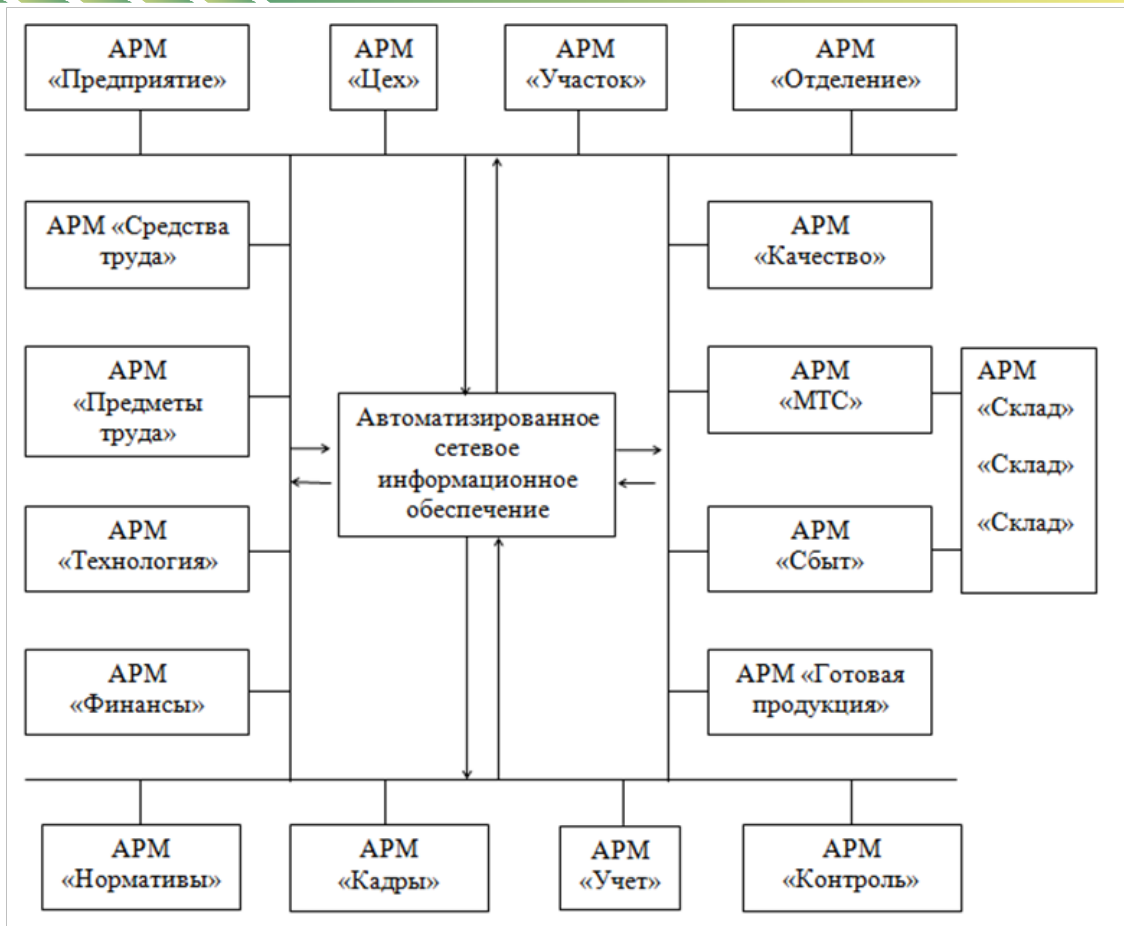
АРМ «Предприятие»

АРМ «Цех»

АРМ «Участок»

АРМ «Отделение»

АРМ «Средства труда»

АРМ «Предметы труда»

АРМ «Технология»

АРМ «Финансы»

Автоматизированное сетевое информационное обеспечение

АРМ «Качество»

АРМ «МТС»

АРМ «Сбыт»

АРМ «Готовая продукция»

АРМ «Склад» «Склад» «Склад»

АРМ «Нормативы»

АРМ «Кадры»

АРМ «Учет»

АРМ «Контроль»